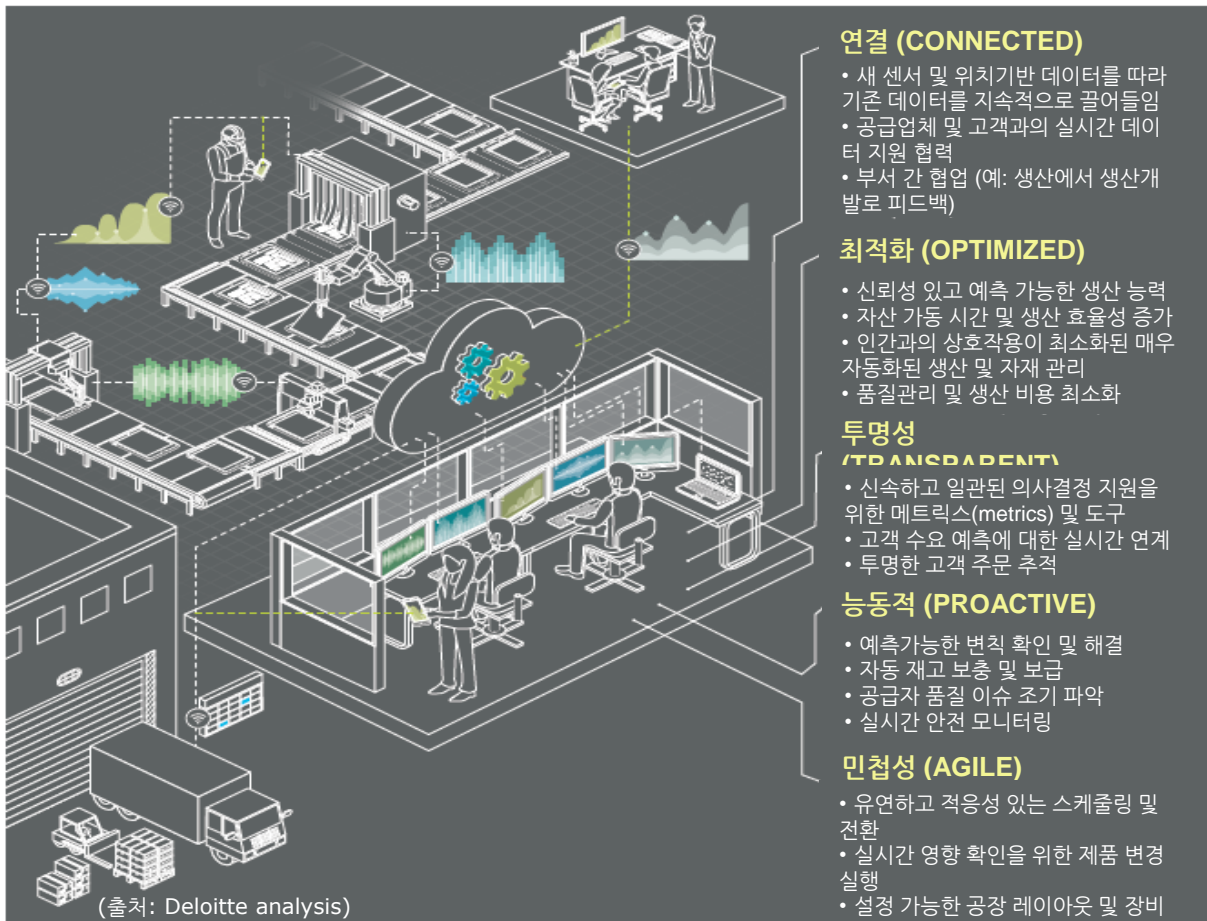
연결 (CONNECTED)

• 새 센서 및 위치기반 데이터를 따라 기존 데이터를 지속적으로 끌어들임
• 공급업체 및 고객과의 실시간 데이터 지원 협력
• 부서 간 협업 (예: 생산에서 생산개발로 피드백)

최적화 (OPTIMIZED)

• 신뢰성 있고 예측 가능한 생산 능력
• 자산 가동 시간 및 생산 효율성 증가
• 인간과의 상호작용이 최소화된 매우 자동화된 생산 및 자재 관리
• 품질관리 및 생산 비용 최소화

투명성 (TRANSPARENT)

• 신속하고 일관된 의사결정 지원을 위한 메트릭스(metrics) 및 도구
• 고객 수요 예측에 대한 실시간 연계
• 투명한 고객 주문 추적

능동적 (PROACTIVE)

• 예측가능한 변칙 확인 및 해결
• 자동 재고 보충 및 보급
• 공급자 품질 이슈 조기 파악
• 실시간 안전 모니터링

민첩성 (AGILE)

• 유연하고 적응성 있는 스케줄링 및 전환
• 실시간 영향 확인을 위한 제품 변경 실행
• 설정 가능한 공장 레이아웃 및 장비

(출처: Deloitte analysis)